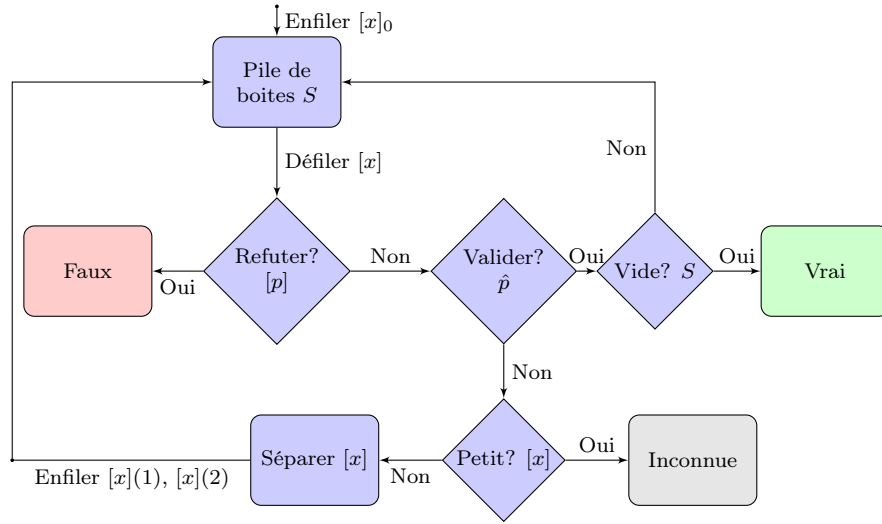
Enfiler $[x]_0$

Pile de boites $S$

Défiler $[x]$

Non

Faux

Oui

Refuter? $[p]$

Non

Valider? $\hat{p}$

Oui

Vide? $S$

Oui

Vrai

Non

Séparer $[x]$

Non

Petit? $[x]$

Oui

Inconnue

Enfiler $[x](1)$, $[x](2)$